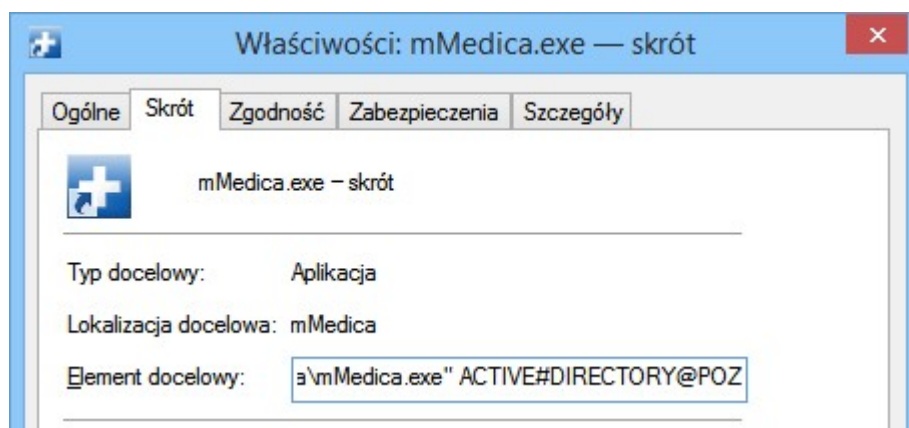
Właściwości: mMedica.exe — skrót

Ogólne | Skrót | Zgodność | Zabezpieczenia | Szczegóły

mMedica.exe – skrót

Typ docelowy: Aplikacja

Lokalizacja docelowa: mMedica

Element docelowy: a\mMedica.exe" ACTIVE#DIRECTORY@POZ